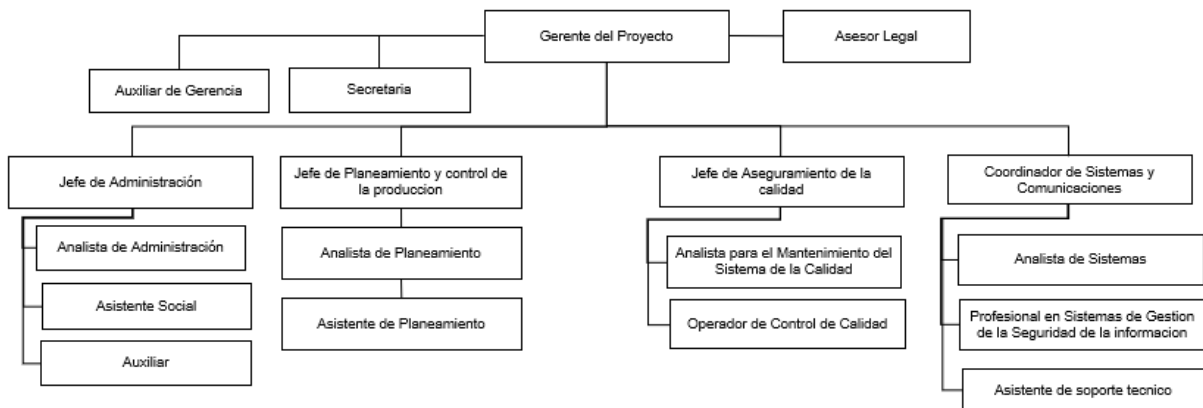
Gerente del Proyecto

Asesor Legal

Auxiliar de Gerencia

Secretaria

Jefe de Administración

Analista de Administración

Asistente Social

Auxiliar

Jefe de Planeamiento y control de la produccion

Analista de Planeamiento

Asistente de Planeamiento

Jefe de Aseguramiento de la calidad

Analista para el Mantenimiento del Sistema de la Calidad

Operador de Control de Calidad

Coordinador de Sistemas y Comunicaciones

Analista de Sistemas

Profesional en Sistemas de Gestion de la Seguridad de la informacion

Asistente de soporte tecnico